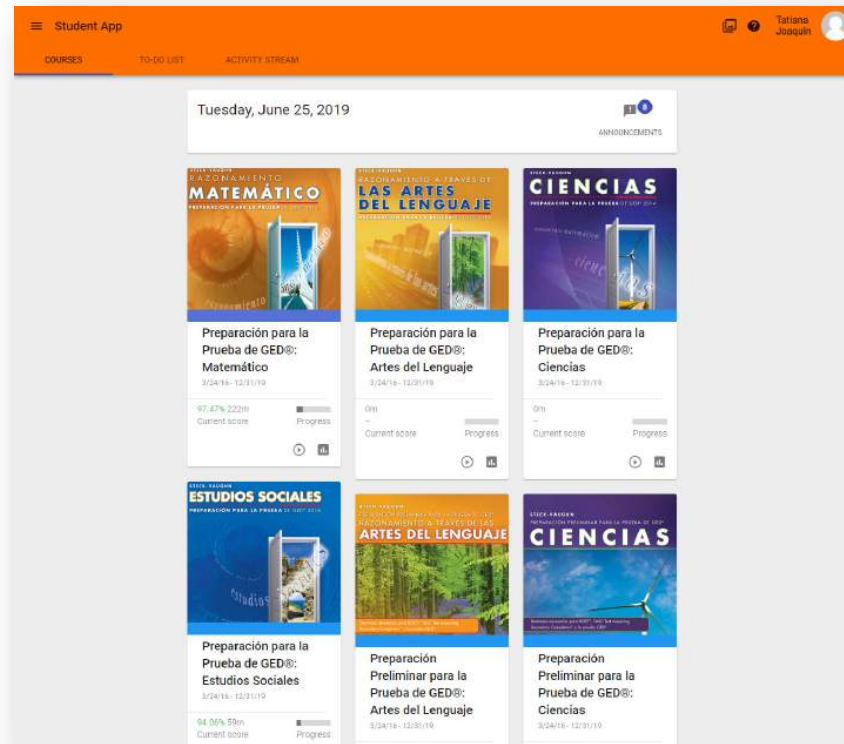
Student App

Tatiana Joaquin

COURSES TO-DO LIST ACTIVITY STREAM

Tuesday, June 25, 2019

0

ANNOUNCEMENTS

STECK-VAUGHN RAZONAMIENTO MATEMÁTICO PREPARACIÓN PARA LA PRUEBA DE GED® 2014

Preparación para la Prueba de GED®: Matemático
3/24/16 - 12/31/19

97.47% 222m
Current score Progress

RAZONAMIENTO A TRAVÉS DE LAS ARTES DEL LENGUAJE

Preparación para la Prueba de GED®: Artes del Lenguaje
3/24/16 - 12/31/19

0m
--
Current score Progress

STECK-VAUGHN CIENCIAS PREPARACIÓN PARA LA PRUEBA DE GED® 2014

Preparación para la Prueba de GED®: Ciencias
3/24/16 - 12/31/19

0m
--
Current score Progress

STECK-VAUGHN ESTUDIOS SOCIALES PREPARACIÓN PARA LA PRUEBA DE GED® 2014

Preparación para la Prueba de GED®: Estudios Sociales
3/24/16 - 12/31/19

94.06% 59m
Current score Progress

STECK-VAUGHN RAZONAMIENTO A TRAVÉS DE LAS ARTES DEL LENGUAJE

Preparación Preliminar para la Prueba de GED®: Artes del Lenguaje
3/24/16 - 12/31/19

STECK-VAUGHN PREPARACIÓN PRELIMINAR PARA LA PRUEBA DE GED® CIENCIAS

Preparación Preliminar para la Prueba de GED®: Ciencias
3/24/16 - 12/31/19